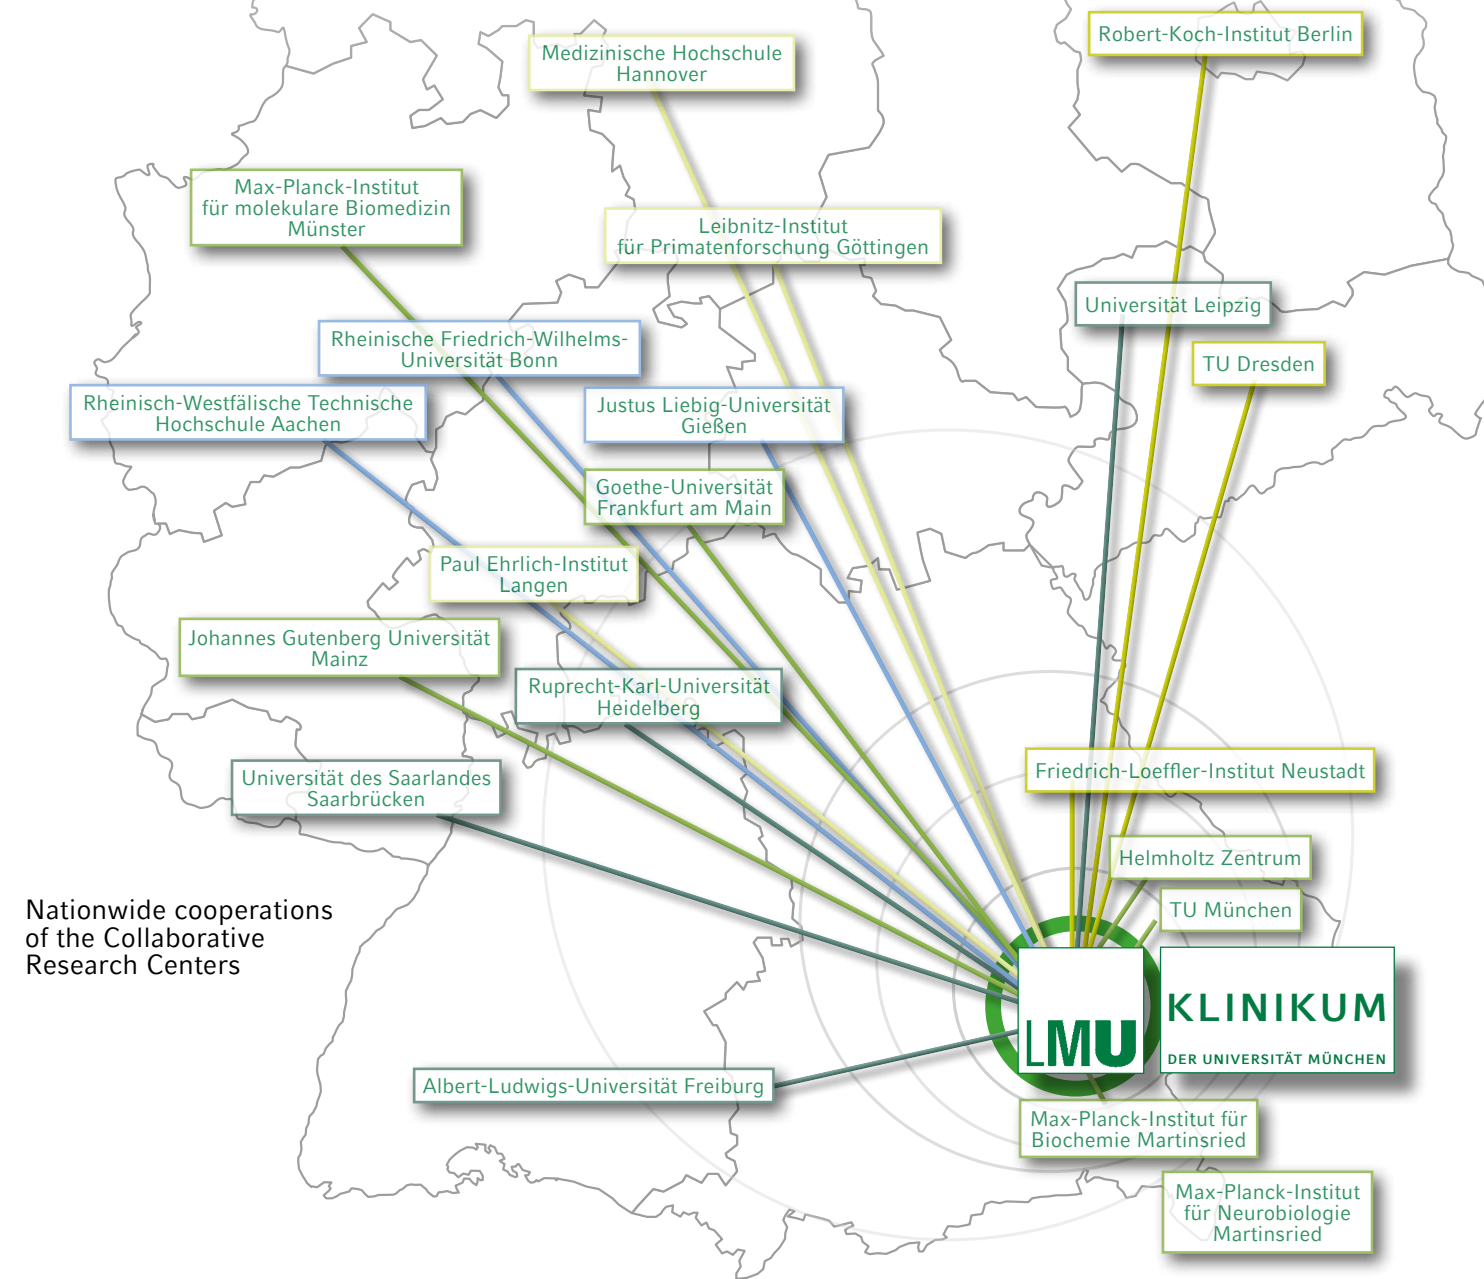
Medizinische Hochschule Hannover

Robert-Koch-Institut Berlin

Max-Planck-Institut für molekulare Biomedizin Münster

Leibnitz-Institut für Primatenforschung Göttingen

Universität Leipzig

Rheinische Friedrich-Wilhelms-Universität Bonn

TU Dresden

Rheinisch-Westfälische Technische Hochschule Aachen

Justus Liebig-Universität Gießen

Goethe-Universität Frankfurt am Main

Paul Ehrlich-Institut Langen

Johannes Gutenberg Universität Mainz

Ruprecht-Karl-Universität Heidelberg

Friedrich-Loeffler-Institut Neustadt

Universität des Saarlandes Saarbrücken

Helmholtz Zentrum

TU München

Nationwide cooperations of the Collaborative Research Centers

LMU

KLINIKUM

DER UNIVERSITÄT MÜNCHEN

Albert-Ludwigs-Universität Freiburg

Max-Planck-Institut für Biochemie Martinsried

Max-Planck-Institut für Neurobiologie Martinsried